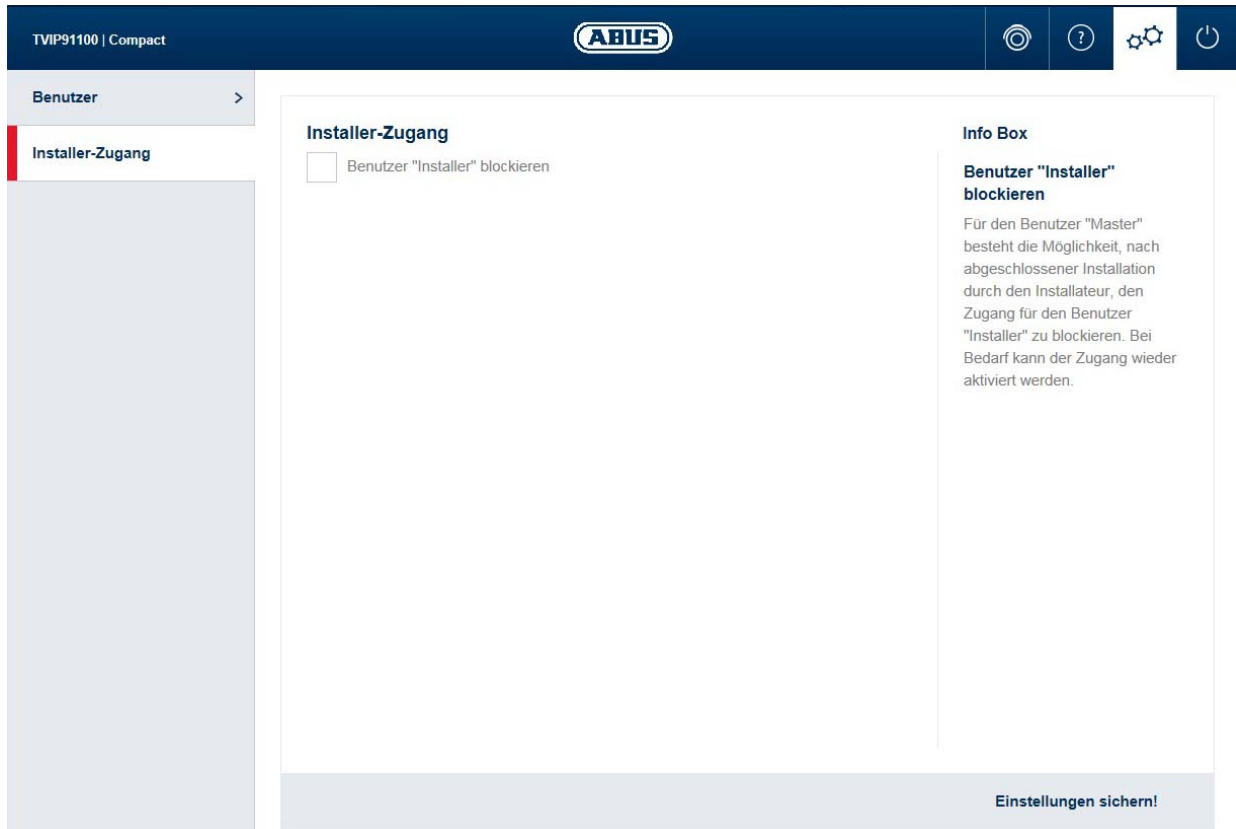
TVIP91100 | Compact

ABUS

Benutzer >

Installer-Zugang

Installer-Zugang

Benutzer "Installer" blockieren

Info Box

Benutzer "Installer" blockieren

Für den Benutzer "Master" besteht die Möglichkeit, nach abgeschlossener Installation durch den Installateur, den Zugang für den Benutzer "Installer" zu blockieren. Bei Bedarf kann der Zugang wieder aktiviert werden.

Einstellungen sichern!